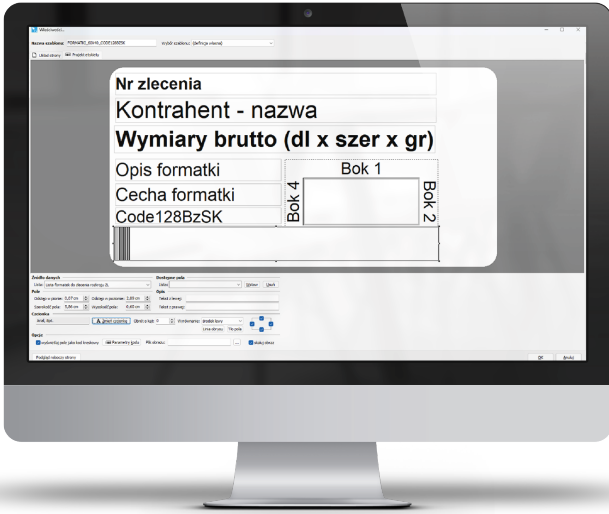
Właściwości...

Nazwa szablonu: FORMATKI_ESHS_CODE128BZSK

Układ strony

Nr zlecenia

Kontrahent - nazwa

Wymiary brutto (dl x szer x gr)

Opis formatki

Cecha formatki

Code128BzSK

Bok 1

Bok 4

Bok 2

Źródło danych

Dostępne pola

Pole

Opis

Czcionka

Opcje

Podgląd własnej strony

OK

Anuluj